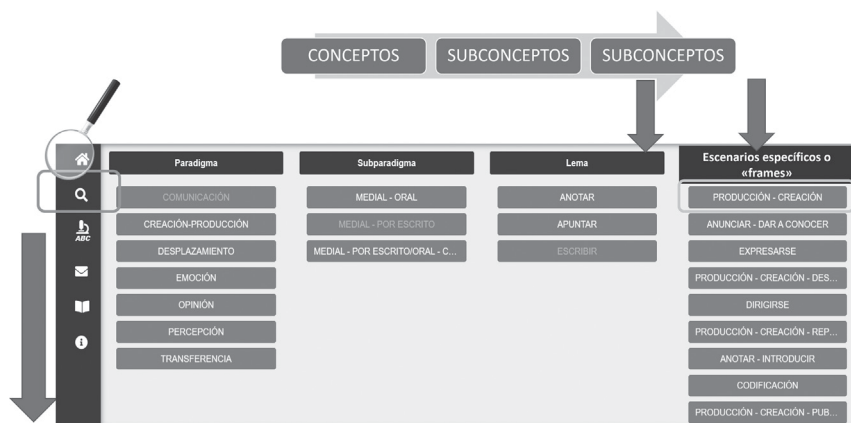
CONCEPTOS
SUBCONCEPTOS
SUBCONCEPTOS

ABC

| Paradigma | Subparadigma | Lema | Escenarios específicos o «frames» |
|---|---|---|---|
| COMUNICACIÓN | MEDIAL - ORAL | ANOTAR | PRODUCCIÓN - CREACIÓN |
| CREACIÓN-PRODUCCIÓN | MEDIAL - POR ESCRITO | APUNTAR | ANUNCIAR - DAR A CONOCER |
| DESPLAZAMIENTO | MEDIAL - POR ESCRITO/ORAL - C... | ESCRIBIR | EXPRESARSE |
| EMOCIÓN | | | PRODUCCIÓN - CREACIÓN - DES... |
| OPINIÓN | | | DIRIGIRSE |
| PERCEPCIÓN | | | PRODUCCIÓN - CREACIÓN - REP... |
| TRANSFERENCIA | | | ANOTAR - INTRODUCIR |
| | | | CODIFICACIÓN |
| | | | PRODUCCIÓN - CREACIÓN - PUB... |